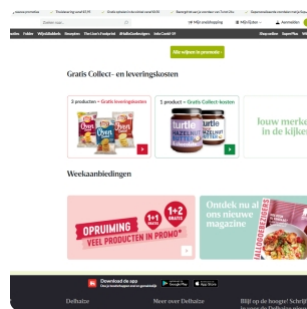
Gratis Collect- en leveringskosten

3 producten = Gratis leveringskosten

1 product = Gratis Collect-kosten

louw merke
in de kijke

Weekaanbiedingen

OPRUIMING
VEEL PRODUCTEN IN PROMO*

1+1 GRATIS

1+2 GRATIS

Ontdek nu al
ons nieuwe
magazine

Download de app

Delhaize

Meer over Delhaize

Blijf op de hoogte! Schrijf